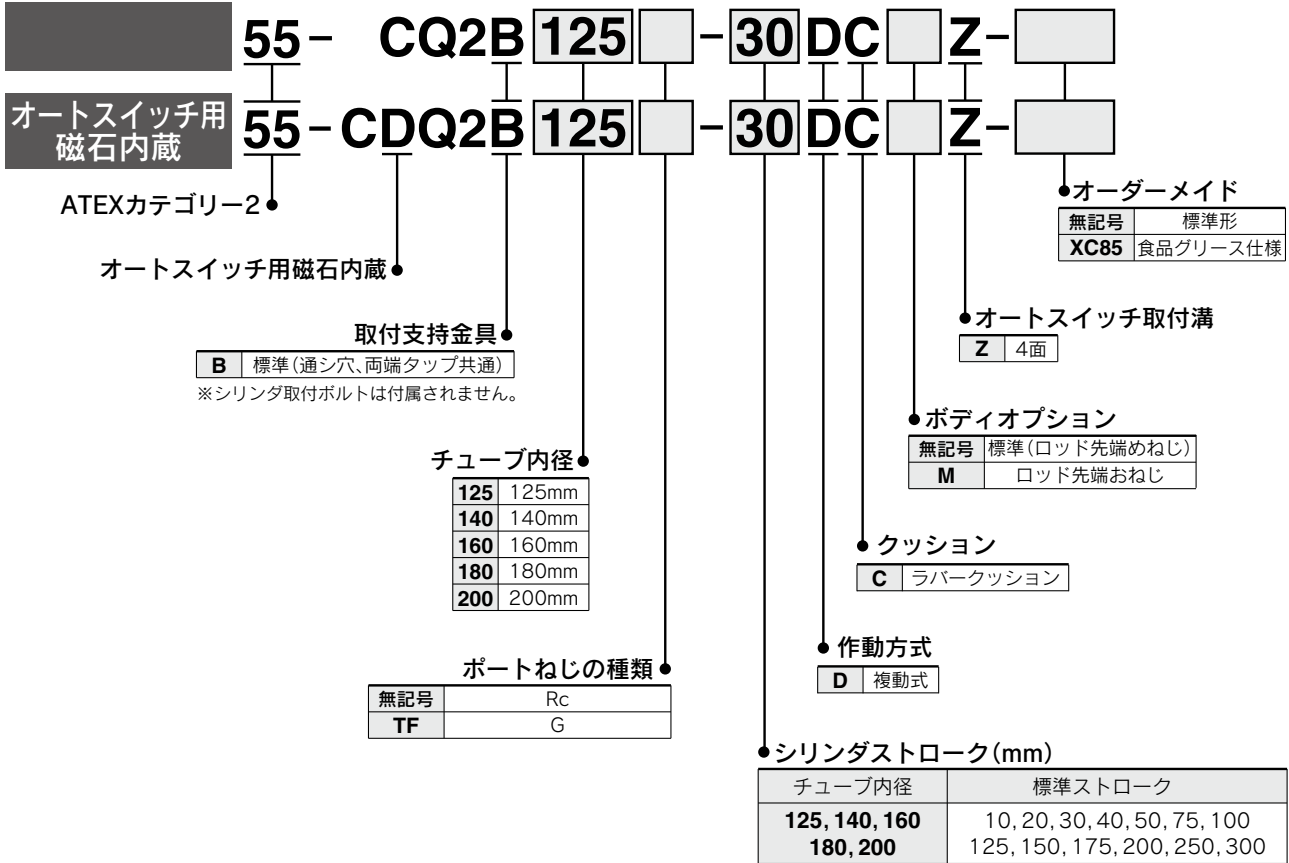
55 – CQ2B 125 – 30 DC Z –

オートスイッチ用磁石内蔵
55 – CDQ2B 125 – 30 DC Z –

ATEXカテゴリー2

オートスイッチ用磁石内蔵

取付支持金具

| B | 標準(通シ穴、両端タップ共通) |
|---|---|

※シリンダ取付ボルトは付属されません。

チューブ内径

| 125 | 125mm |
|---|---|
| 140 | 140mm |
| 160 | 160mm |
| 180 | 180mm |
| 200 | 200mm |

ポートねじの種類

| 無記号 | Rc |
|---|---|
| TF | G |

オーダーメイド

| 無記号 | 標準形 |
|---|---|
| XC85 | 食品グリース仕様 |

オートスイッチ取付溝

| Z | 4面 |
|---|---|

ボディオプション

| 無記号 | 標準(ロッド先端めねじ) |
|---|---|
| M | ロッド先端おねじ |

クッション

| C | ラバークッション |
|---|---|

作動方式

| D | 複動式 |
|---|---|

シリンダストローク(mm)

| チューブ内径 | 標準ストローク |
|---|---|
| 125, 140, 160 180, 200 | 10, 20, 30, 40, 50, 75, 100 125, 150, 175, 200, 250, 300 |